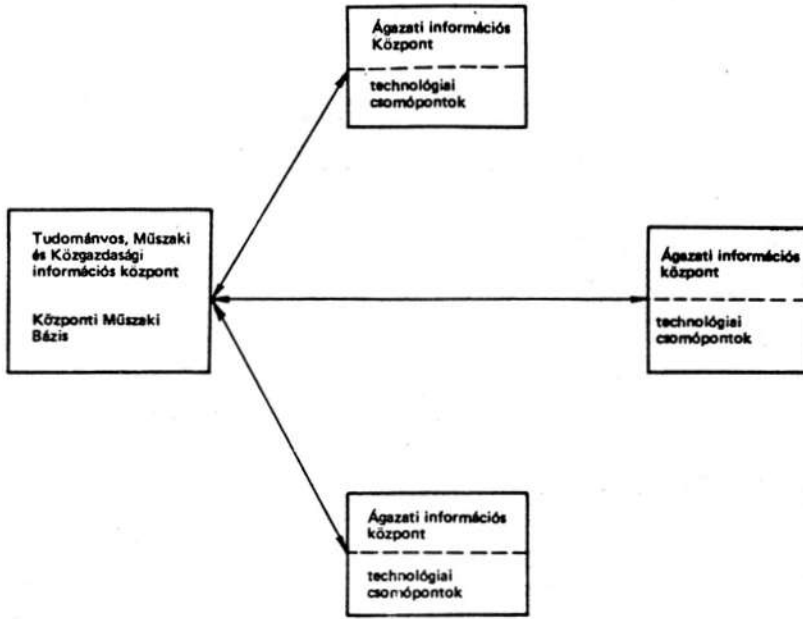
Ágazati információs Központ

technológiai csomópontok

Tudományos, Műszaki és Közgazdasági információs központ

Központi Műszaki Bázis

Ágazati információs központ

technológiai csomópontok

Ágazati információs központ

technológiai csomópontok